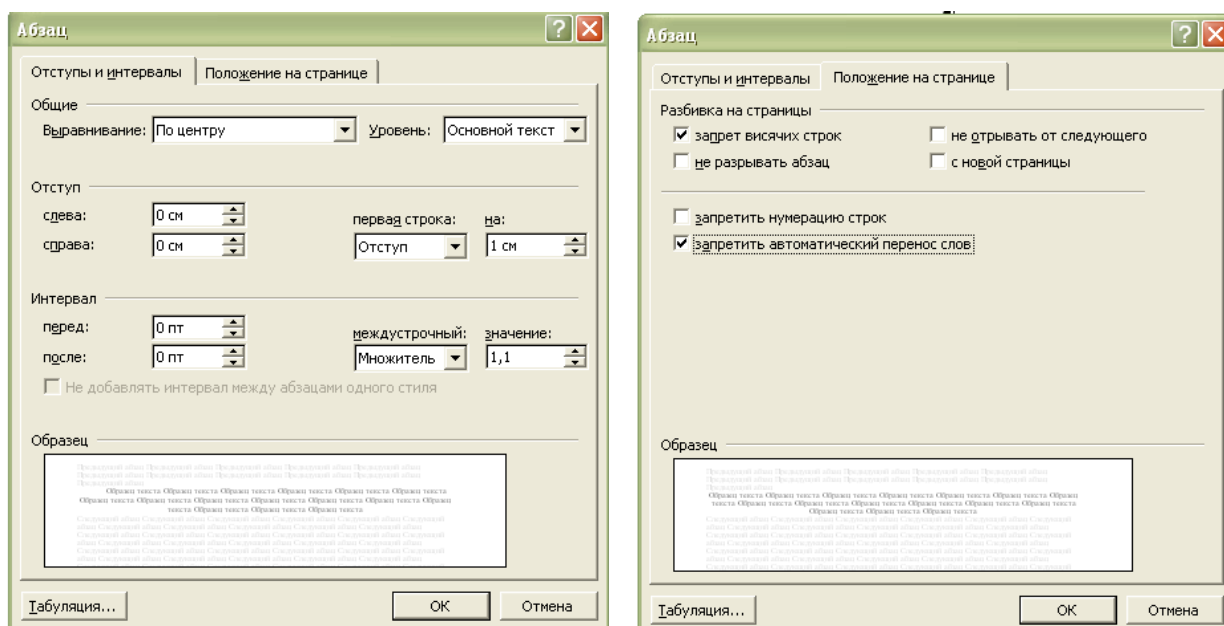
Абзац

Отступы и интервалы | Положение на странице

Общие

Выравнивание: По центру
Уровень: Основной текст

Отступ

слева: 0 см
справа: 0 см
первая строка: Отступ
на: 1 см

Интервал

перед: 0 пт
после: 0 пт
междустрочный: Множитель
значение: 1,1

Не добавлять интервал между абзацами одного стиля

Образец

Образец текста Образец текста Образец текста Образец текста Образец текста Образец текста Образец текста Образец текста Образец текста Образец текста Образец текста Образец текста Образец текста

Табуляция... | ОК | Отмена

Абзац

Отступы и интервалы | Положение на странице

Разбивка на страницы

☑ запрет висячих строк
☐ не отрывать от следующего
☐ не разрывать абзац
☐ с новой страницы

☐ запретить нумерацию строк
☑ запретить автоматический перенос слов

Образец

Образец текста Образец текста Образец текста Образец текста Образец текста Образец текста Образец текста Образец текста Образец текста Образец текста Образец текста Образец текста Образец текста

Табуляция... | ОК | Отмена